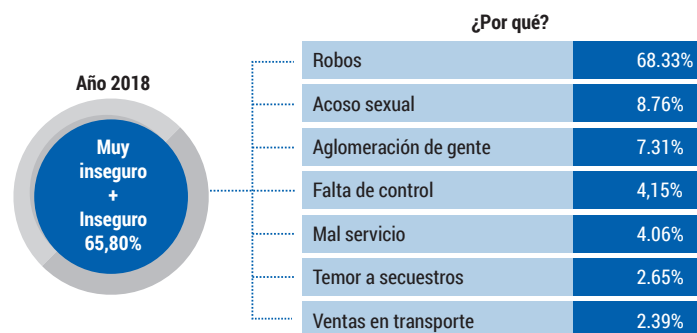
Año 2018

Muy inseguro + Inseguro 65,80%

¿Por qué?

| | |
|---|---|
| Robos | 68.33% |
| Acoso sexual | 8.76% |
| Aglomeración de gente | 7.31% |
| Falta de control | 4,15% |
| Mal servicio | 4.06% |
| Temor a secuestros | 2.65% |
| Ventas en transporte | 2.39% |